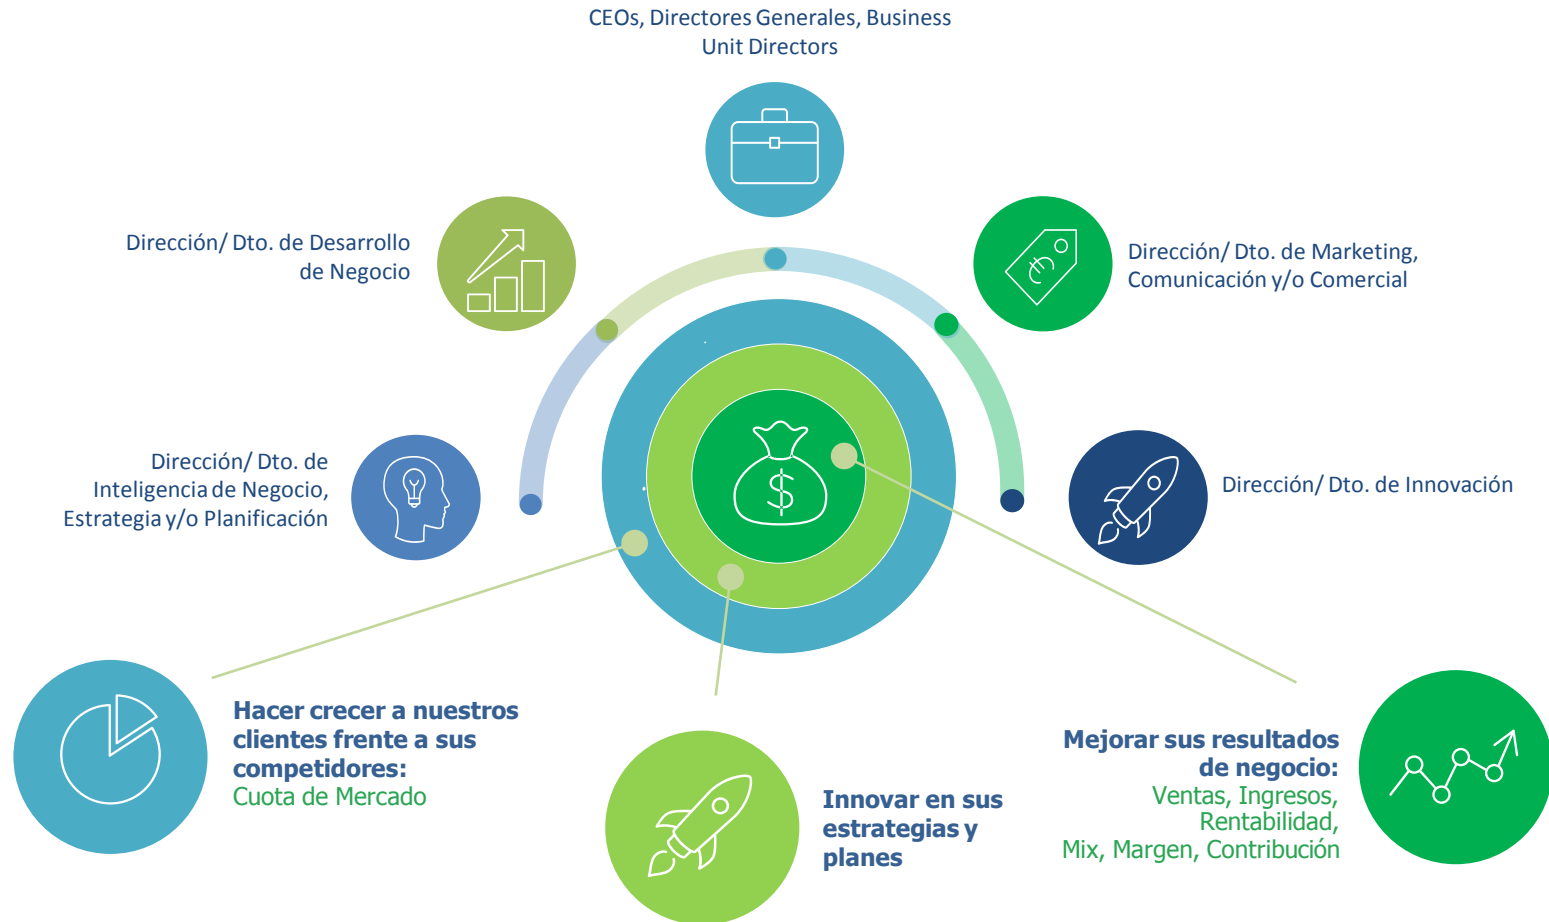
CEOs, Directores Generales, Business Unit Directors

Dirección/ Dto. de Desarrollo de Negocio

Dirección/ Dto. de Marketing, Comunicación y/o Comercial

Dirección/ Dto. de Inteligencia de Negocio, Estrategia y/o Planificación

Dirección/ Dto. de Innovación

Hacer crecer a nuestros clientes frente a sus competidores:
Cuota de Mercado

Innovar en sus estrategias y planes

Mejorar sus resultados de negocio:
Ventas, Ingresos, Rentabilidad, Mix, Margen, Contribución